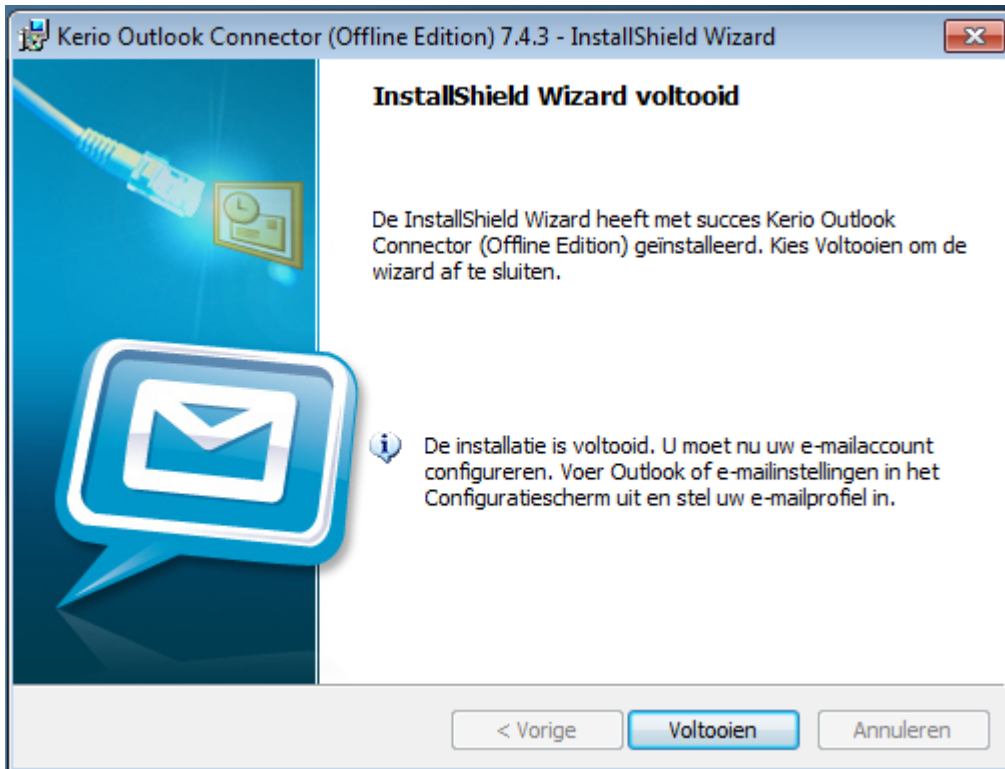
Kerio Outlook Connector (Offline Edition) 7.4.3 - InstallShield Wizard

InstallShield Wizard voltooid

De InstallShield Wizard heeft met succes Kerio Outlook Connector (Offline Edition) geïnstalleerd. Kies Voltooien om de wizard af te sluiten.

De installatie is voltooid. U moet nu uw e-mailaccount configureren. Voer Outlook of e-mailinstellingen in het Configuratiescherm uit en stel uw e-mailprofiel in.

< Vorige
Voltooien
Annuleren